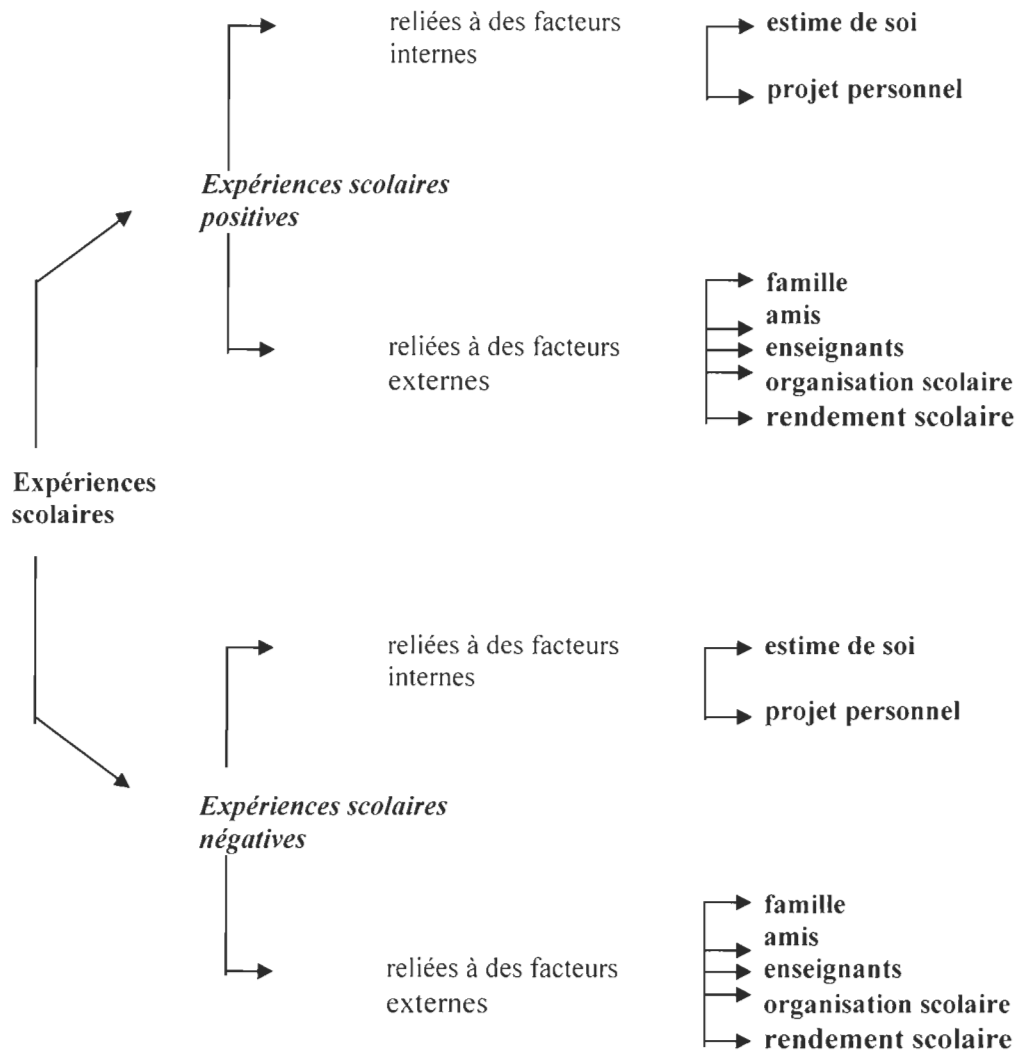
reliées à des facteurs internes

estime de soi

projet personnel

Expériences scolaires positives

famille
amis
enseignants
organisation scolaire
rendement scolaire

reliées à des facteurs externes

Expériences scolaires

reliées à des facteurs internes

estime de soi

projet personnel

Expériences scolaires négatives

famille
amis
enseignants
organisation scolaire
rendement scolaire

reliées à des facteurs externes